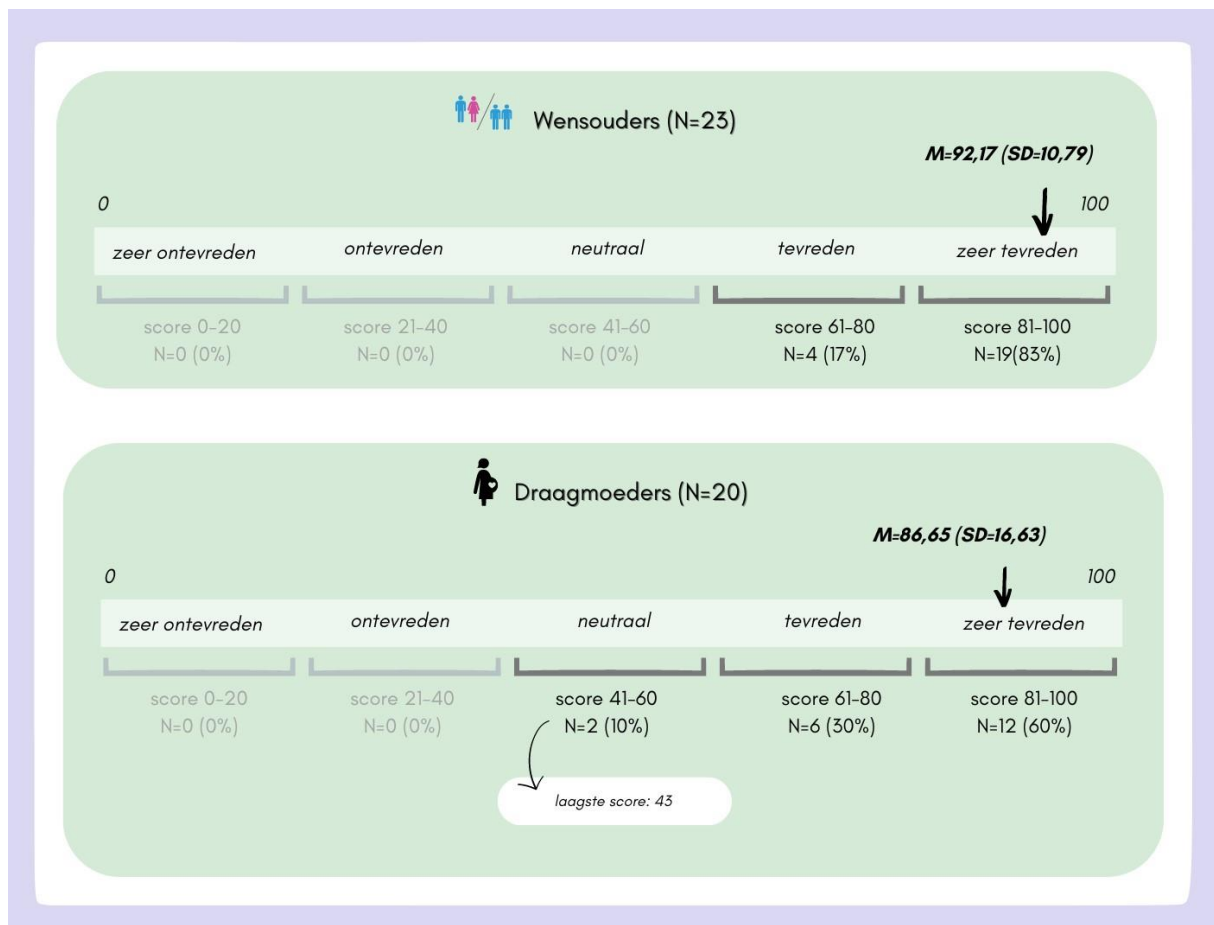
Wensouders (N=23)

M=92,17 (SD=10,79)

0

100

| zeer ontevreden | ontevreden | neutraal | tevreden | zeer tevreden |
|---|---|---|---|---|
| score 0-20 N=0 (0%) | score 21-40 N=0 (0%) | score 41-60 N=0 (0%) | score 61-80 N=4 (17%) | score 81-100 N=19(83%) |

Draagmoeders (N=20)

M=86,65 (SD=16,63)

0

100

| zeer ontevreden | ontevreden | neutraal | tevreden | zeer tevreden |
|---|---|---|---|---|
| score 0-20 N=0 (0%) | score 21-40 N=0 (0%) | score 41-60 N=2 (10%) | score 61-80 N=6 (30%) | score 81-100 N=12 (60%) |

laagste score: 43